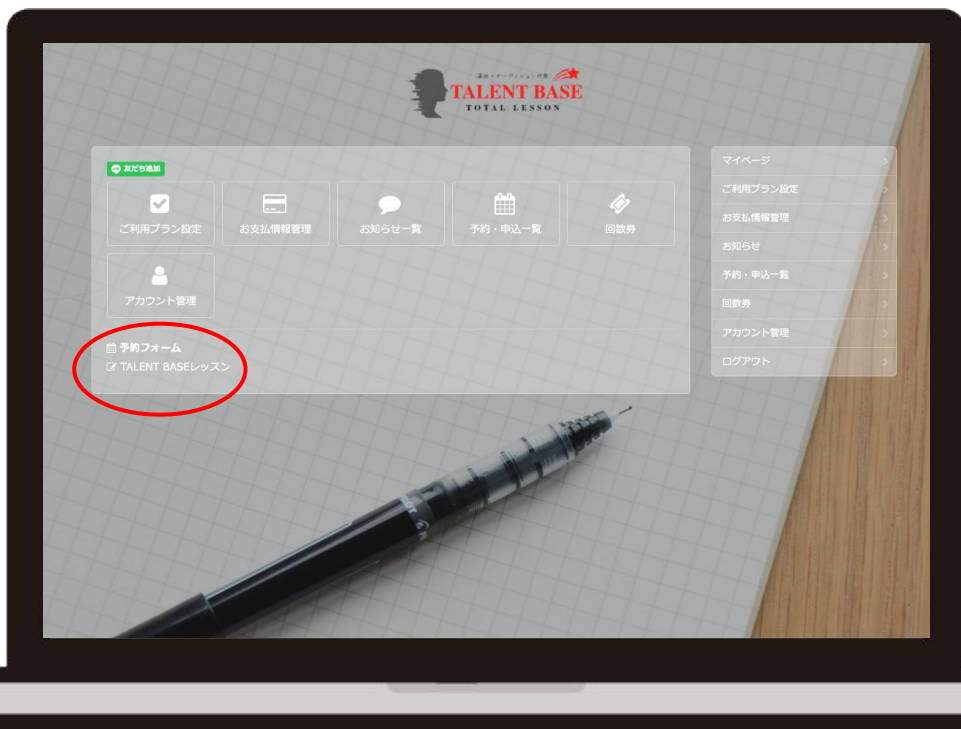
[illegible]
TALENT BASE
TOTAL LESSON

友だち追加

ご利用プラン設定
お支払情報管理
お知らせ一覧
予約・申込一覧
回数券
アカウント管理

予約フォーム
TALENT BASEレッスン

マイページ
ご利用プラン設定
お支払情報管理
お知らせ
予約・申込一覧
回数券
アカウント管理
ログアウト